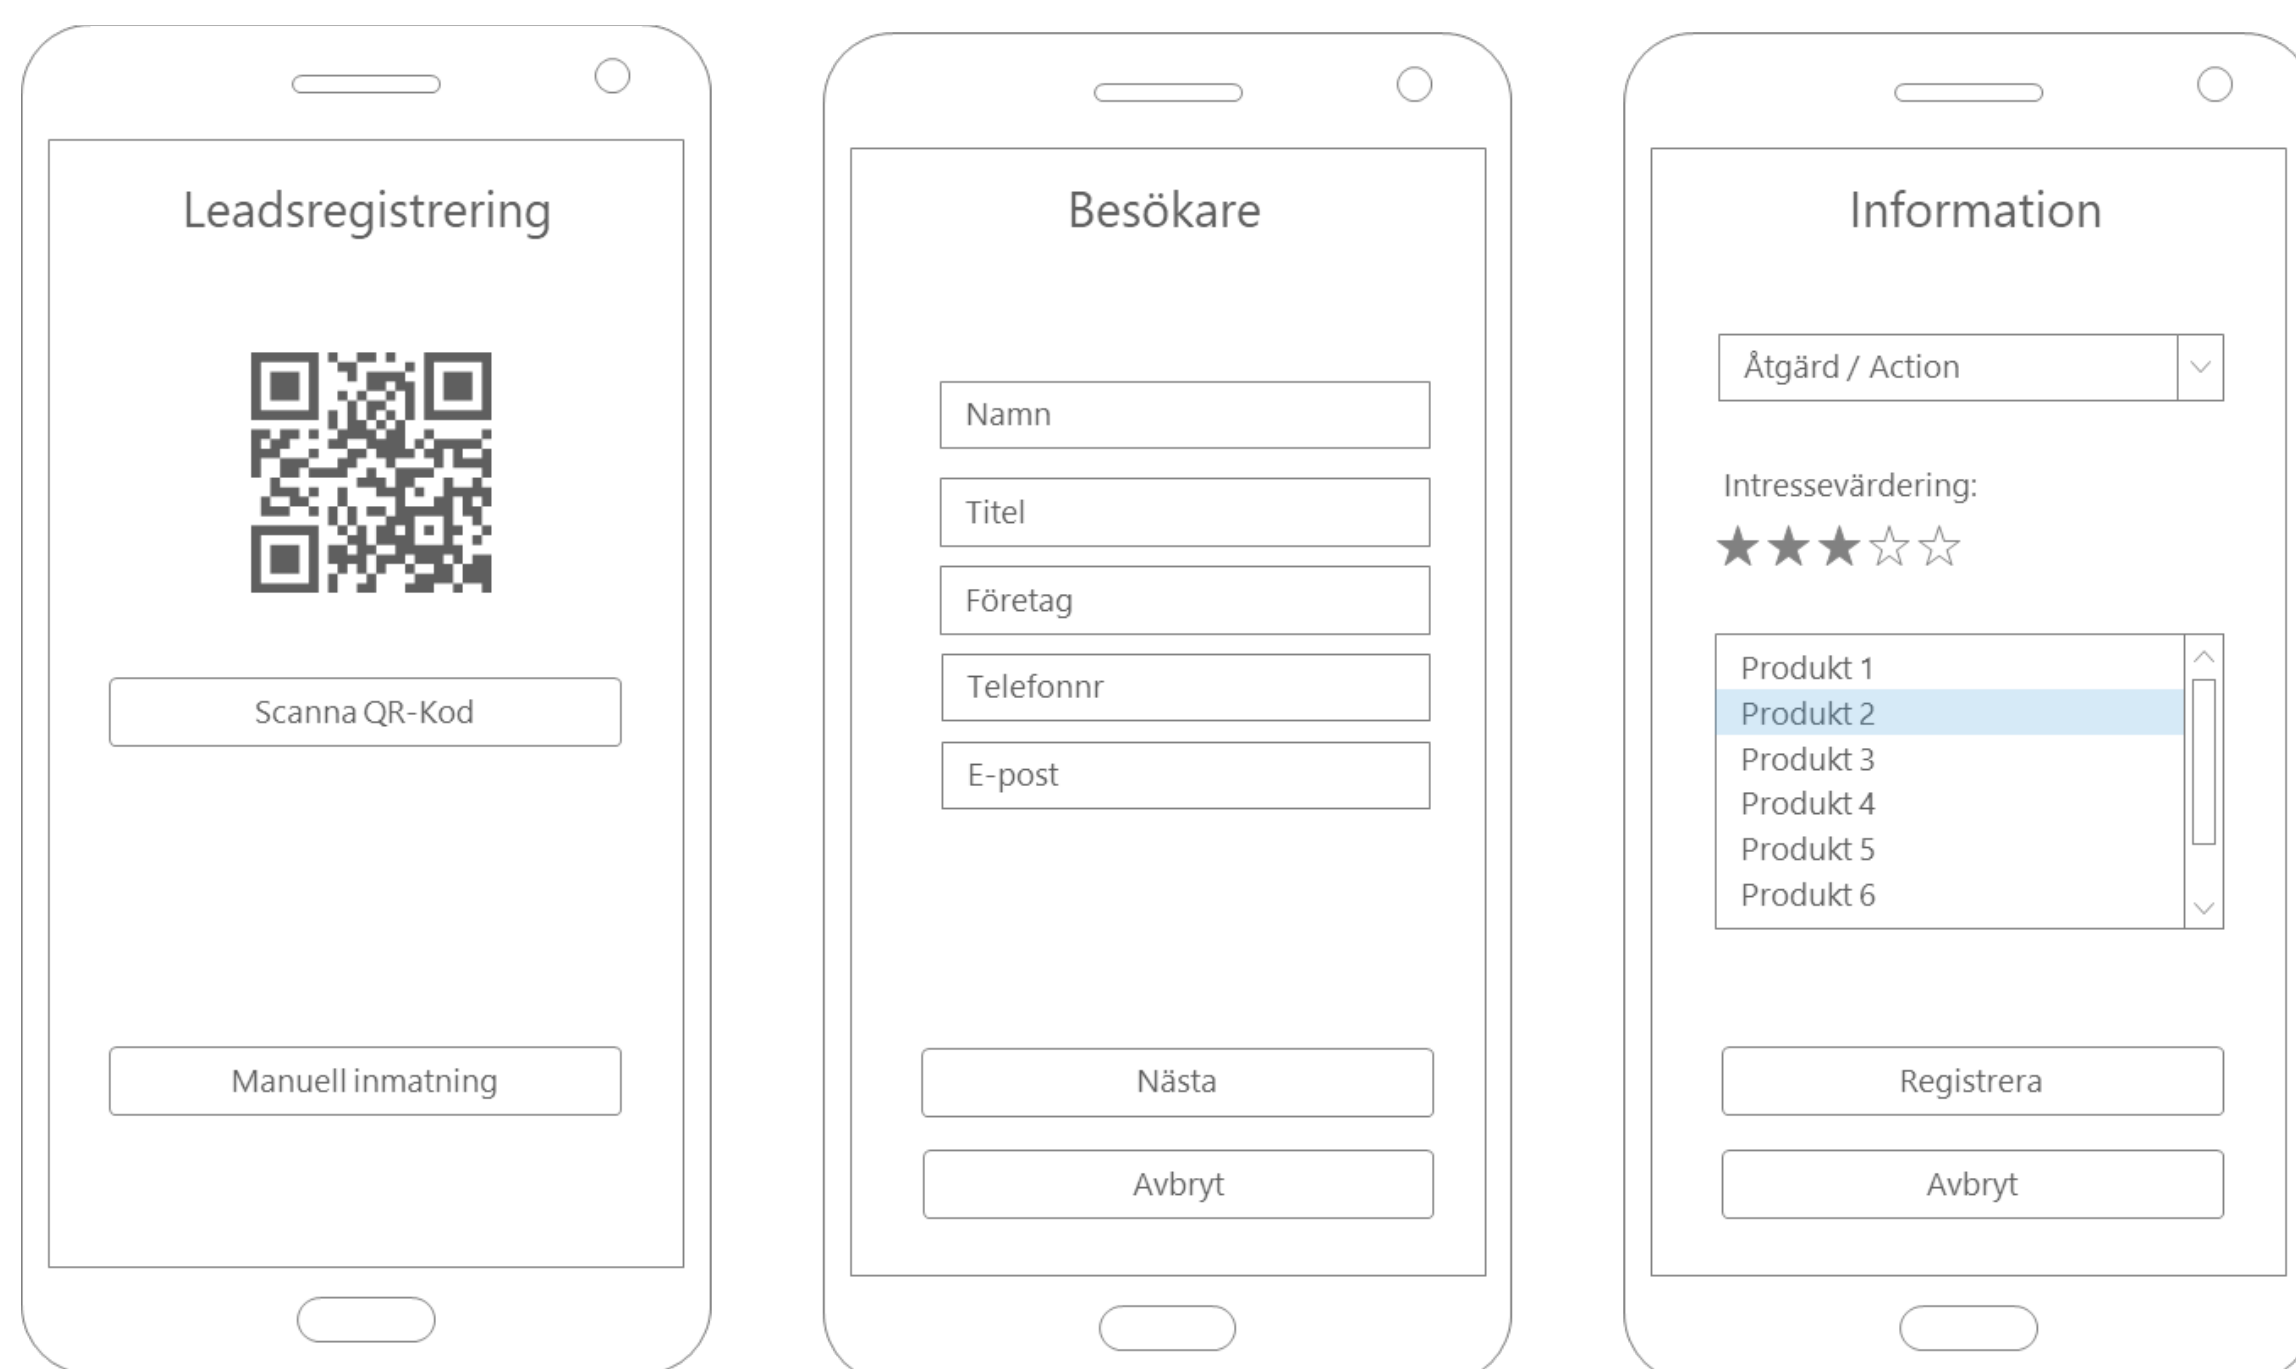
Leadsregistrering

Scanna QR-Kod

Manuell inmatning

Besökare

Namn

Titel

Företag

Telefonnr

E-post

Nästa

Avbryt

Information

Åtgärd / Action

Intressevärdering:

★★★☆☆

Produkt 1
Produkt 2
Produkt 3
Produkt 4
Produkt 5
Produkt 6

Registrera

Avbryt